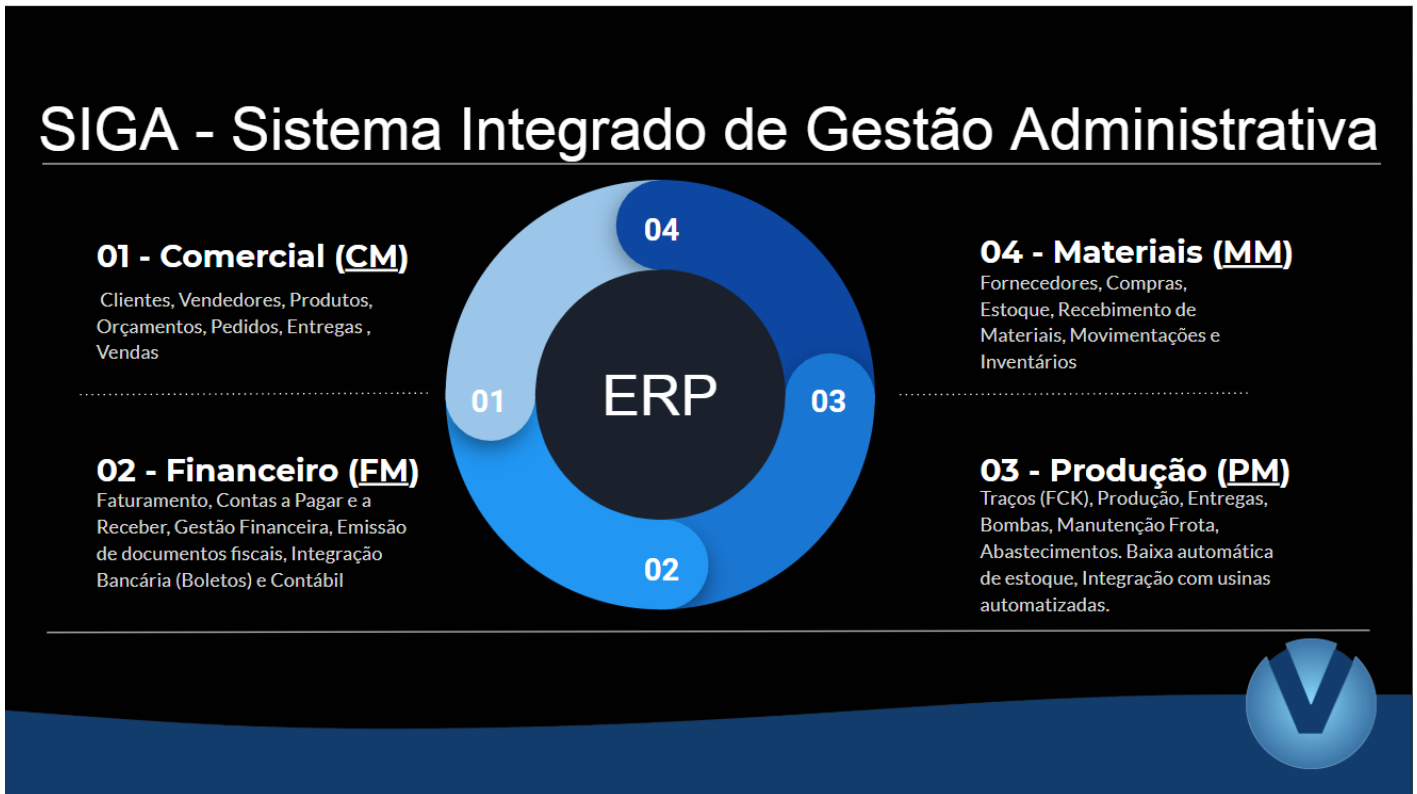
SIGA - Sistema Integrado de Gestão Administrativa

01 - Comercial (CM)
Clientes, Vendedores, Produtos, Orçamentos, Pedidos, Entregas , Vendas

02 - Financeiro (FM)
Faturamento, Contas a Pagar e a Receber, Gestão Financeira, Emissão de documentos fiscais, Integração Bancária (Boletos) e Contábil

04
01
ERP
03
02

04 - Materiais (MM)
Fornecedores, Compras, Estoque, Recebimento de Materiais, Movimentações e Inventários

03 - Produção (PM)
Traços (FCK), Produção, Entregas, Bombas, Manutenção Frota, Abastecimentos. Baixa automática de estoque, Integração com usinas automatizadas.